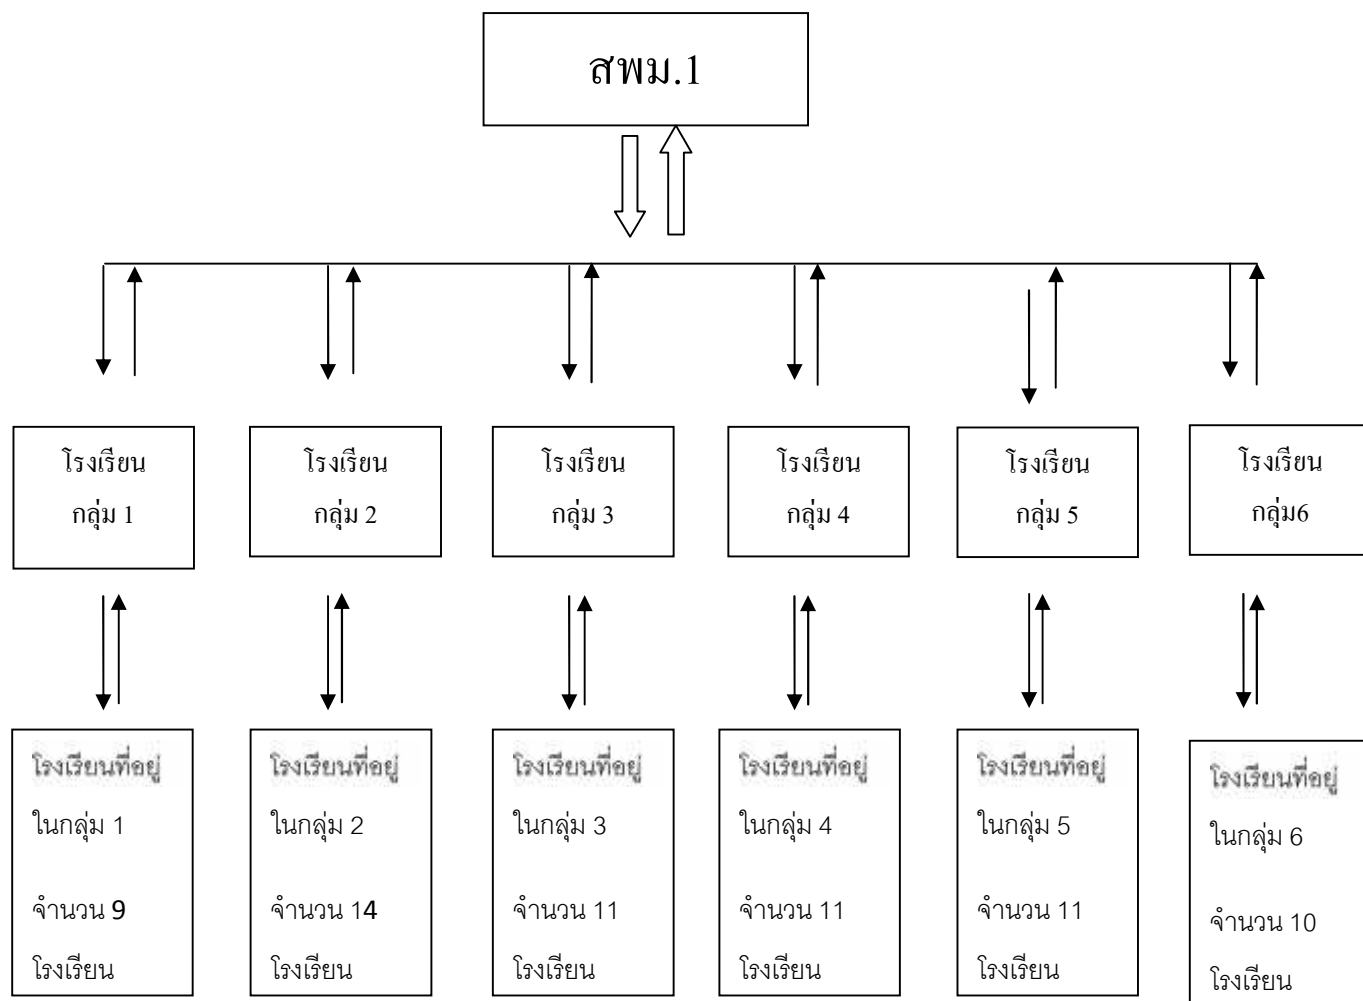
สพม.1

โรงเรียน กลุ่ม 1

โรงเรียน กลุ่ม 2

โรงเรียน กลุ่ม 3

โรงเรียน กลุ่ม 4

โรงเรียน กลุ่ม 5

โรงเรียน กลุ่ม6

โรงเรียนที่อยู่ ในกลุ่ม 1 จำนวน 9 โรงเรียน

โรงเรียนที่อยู่ ในกลุ่ม 2 จำนวน 14 โรงเรียน

โรงเรียนที่อยู่ ในกลุ่ม 3 จำนวน 11 โรงเรียน

โรงเรียนที่อยู่ ในกลุ่ม 4 จำนวน 11 โรงเรียน

โรงเรียนที่อยู่ ในกลุ่ม 5 จำนวน 11 โรงเรียน

โรงเรียนที่อยู่ ในกลุ่ม 6 จำนวน 10 โรงเรียน